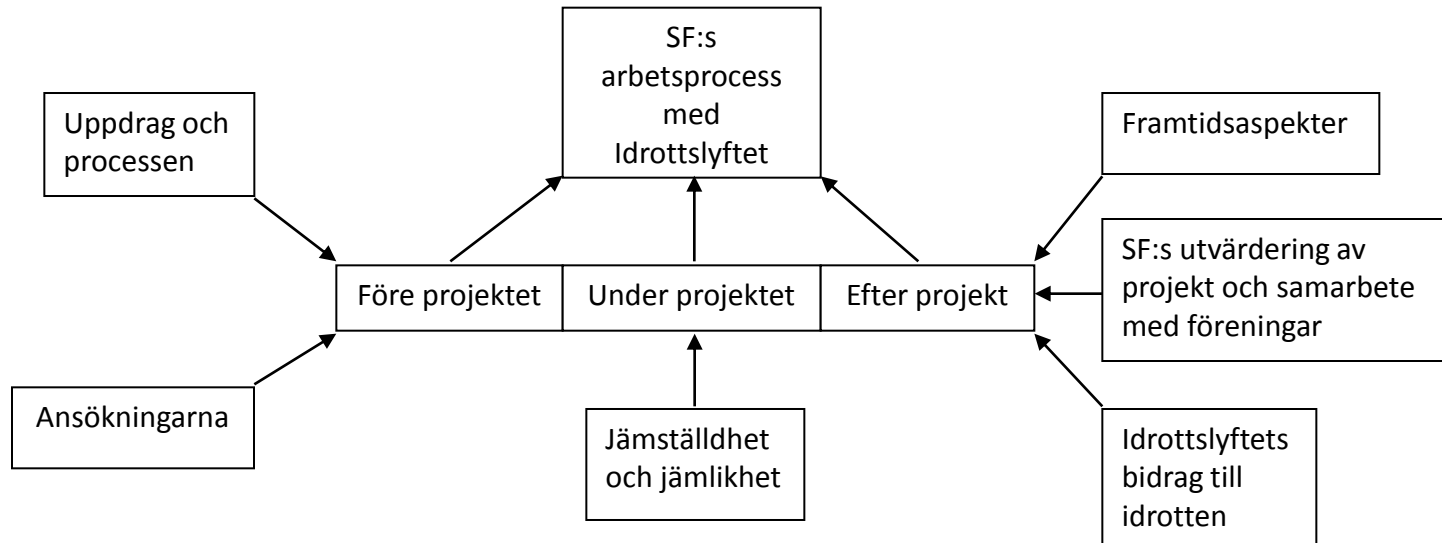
SF:s arbetsprocess med Idrottslyftet

Uppdrag och processen

Framtidsaspekter

Före projektet

Under projektet

Efter projekt

SF:s utvärdering av projekt och samarbete med föreningar

Ansökningarna

Jämställdhet och jämlikhet

Idrottslyftets bidrag till idrotten